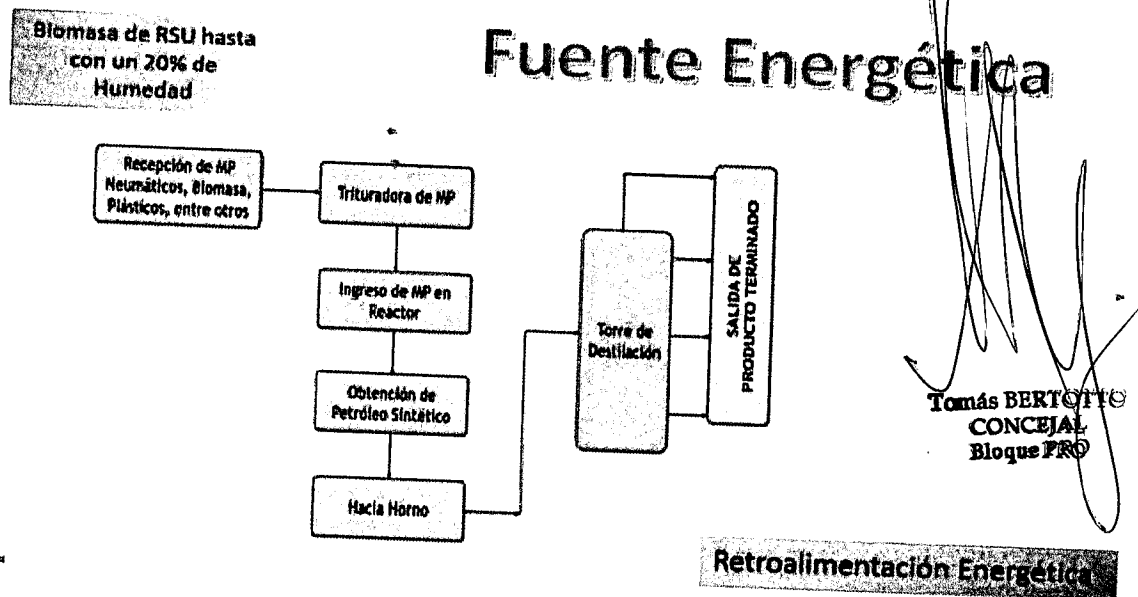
Biomasa de RSU hasta con un 20% de Humedad

Fuente Energética

Recepción de MP Neumáticos, Biomasa, Plásticos, entre otros

Trituradora de MP

Ingreso de MP en Reactor

Obtención de Petróleo Sintético

Hacia Horno

Torre de Destilación

SALIDA DE PRODUCTO TERMINADO

Tomás BERTOTTO
CONCEJAL
Bloque PRO

Retroalimentación Energética